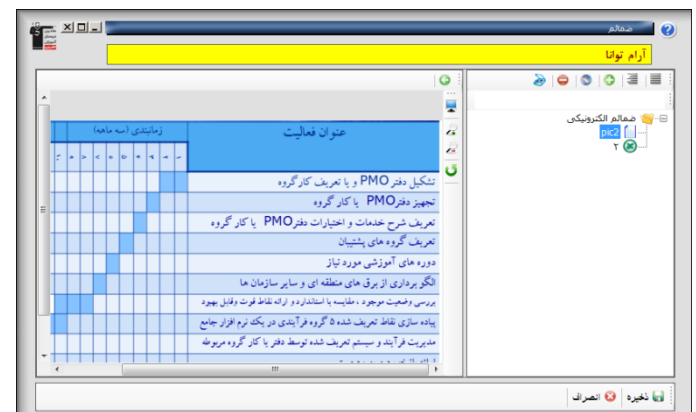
ضمائم

آرام توانا

ضمائم الکترونیکی
pic2
۲

| عنوان فعالیت | زمانبندی (سه ماهه) |
|---|---|
| تشکیل دفتر PMO و یا تعریف کارگروه | |
| تجهیز دفتر PMO یا کار گروه | |
| تعریف شرح خدمات و اختیارات دفتر PMO یا کار گروه | |
| تعریف گروه های پشتیبان | |
| دوره های آموزشی مورد نیاز | |
| الگو برداری از برق های منطقه ای و سایر سازمان ها | |
| بررسی وضعیت موجود ، مقایسه با استاندارد و ارائه نقاط قوت وقابل بهبود | |
| پیاده سازی نقاط تعریف شده ۵ گروه فرآیندی در یک نرم افزار جامع | |
| مدیریت فرآیند و سیستم تعریف شده توسط دفتر یا کار گروه مربوطه | |

ذخیره
انصراف